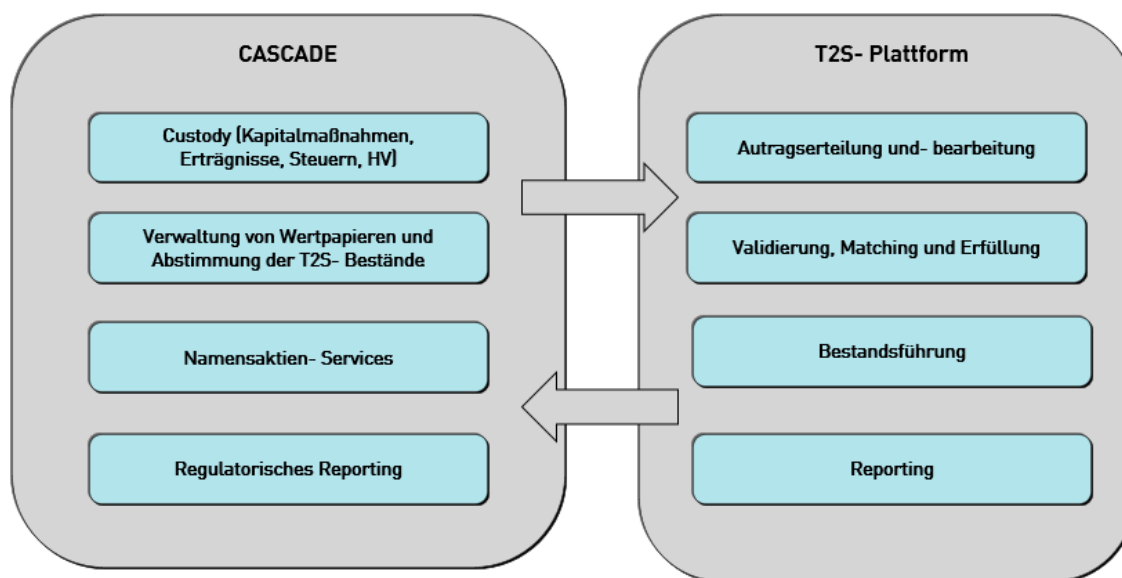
CASCADE

Custody (Kapitalmaßnahmen, Erträgnisse, Steuern, HV)

Verwaltung von Wertpapieren und Abstimmung der T2S- Bestände

Namensaktien- Services

Regulatorisches Reporting

T2S- Plattform

Autragserteilung und- bearbeitung

Validierung, Matching und Erfüllung

Bestandsführung

Reporting